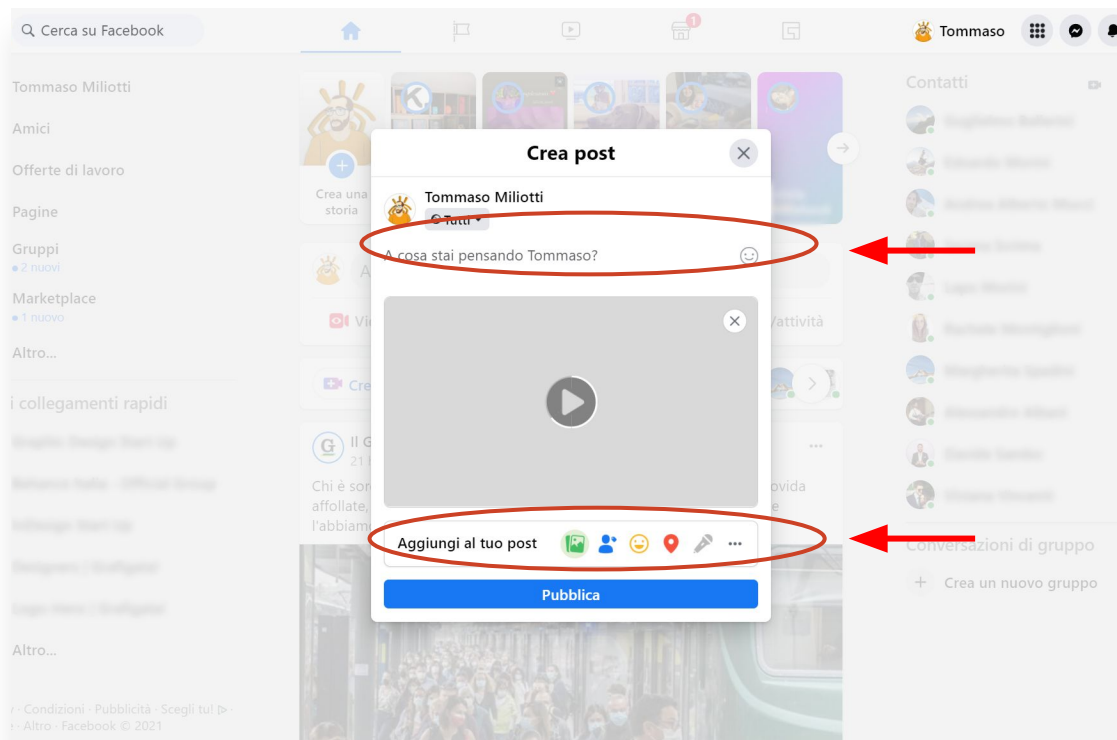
Cerca su Facebook

Tommaso

Tommaso Miliotti

Amici

Offerte di lavoro

Pagine

Gruppi
• 2 nuovi

Marketplace
• 1 nuovo

Altro...

i collegamenti rapidi

Graphic Design Start Up

Behance Italia - Official Group

InDesign Start Up

Designers | Grafigami

Logo Here | Grafigami

Altro...

· Condizioni · Pubblicità · Scegli tu · Altro · Facebook © 2021

Crea una storia

Crea post

Tommaso Miliotti

Tutti

A cosa stai pensando Tommaso?

Aggiungi al tuo post

Pubblica

Chi è sor
affollate,
l'abbiam

ovida

attività

Contatti

Conversazioni di gruppo

Crea un nuovo gruppo